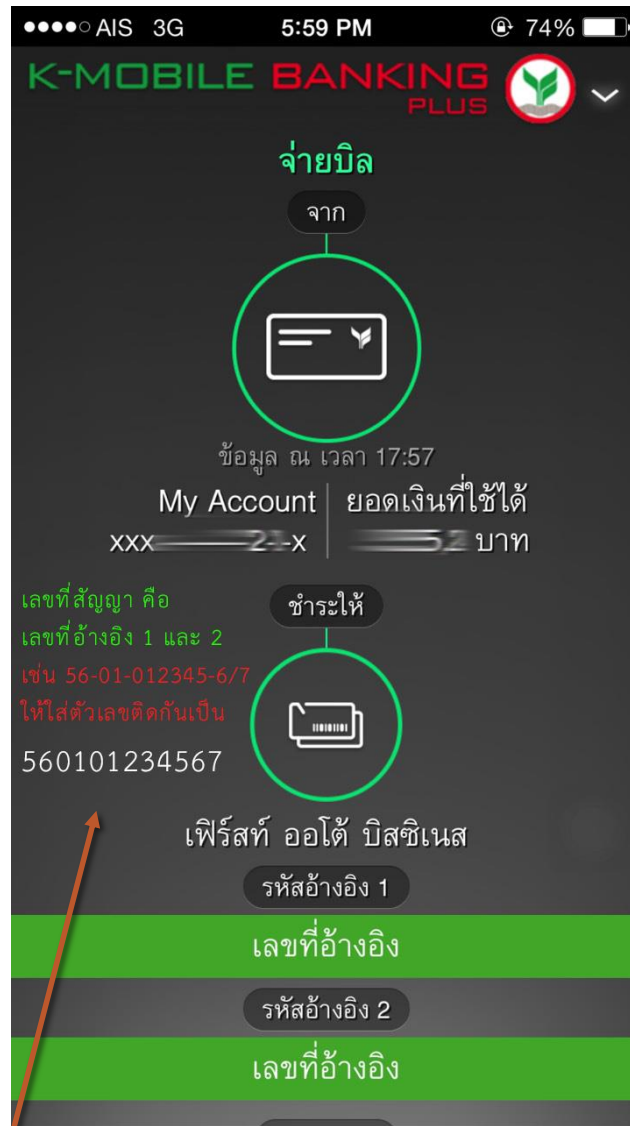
●●●●○ AIS 3G 5:59 PM 74%

K-MOBILE BANKING PLUS

จ่ายบิล

จาก

ข้อมูล ณ เวลา 17:57

My Account
xxx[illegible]2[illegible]-x

ยอดเงินที่ใช้ได้
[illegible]2 บาท

เลขที่สัญญา คือ
เลขที่อ้างอิง 1 และ 2
เช่น 56-01-012345-6/7
ให้ใส่ตัวเลขติดกันเป็น
560101234567

ชำระให้

เฟิร์สท์ ออโต้ บิสซิเนส

รหัสอ้างอิง 1

เลขที่อ้างอิง

รหัสอ้างอิง 2

เลขที่อ้างอิง